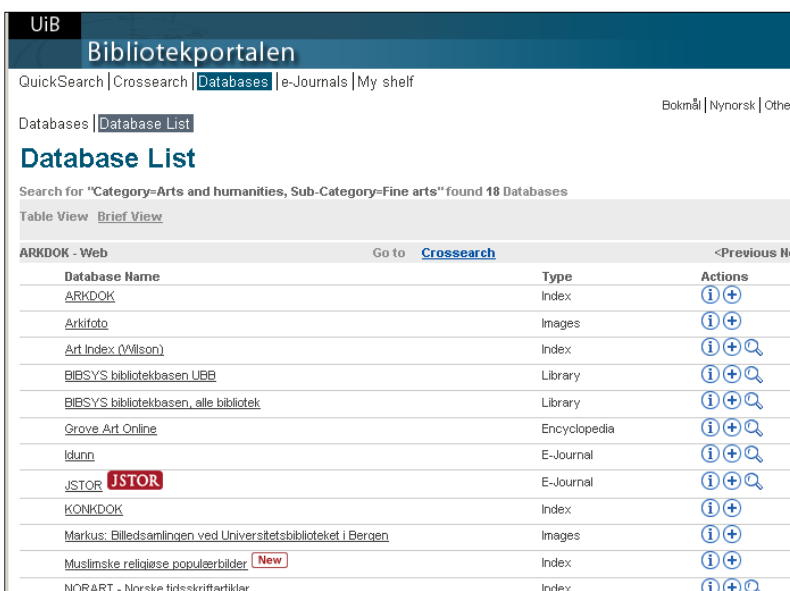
UiB
Bibliotekportalen

QuickSearch | Crossearch | Databases | e-Journals | My shelf

Bokmål | Nynorsk | Othe

Databases | Database List

Database List

Search for "Category=Arts and humanities, Sub-Category=Fine arts" found 18 Databases

Table View Brief View

ARKDOK - Web Go to Crossearch <Previous N

| Database Name | Type | Actions |
|---|---|---|
| ARKDOK | Index | |
| Arkifoto | Images | |
| Art Index (Wilson) | Index | |
| BIBSYS bibliotekbasen UBB | Library | |
| BIBSYS bibliotekbasen, alle bibliotek | Library | |
| Grove Art Online | Encyclopedia | |
| Idunn | E-Journal | |
| JSTOR JSTOR | E-Journal | |
| KONKDOK | Index | |
| Markus: Billedsamlingen ved Universitetsbiblioteket i Bergen | Images | |
| Muslimske religiøse populærbilder New | Index | |
| NORART - Norske tidsskriftartiklar | Index | |